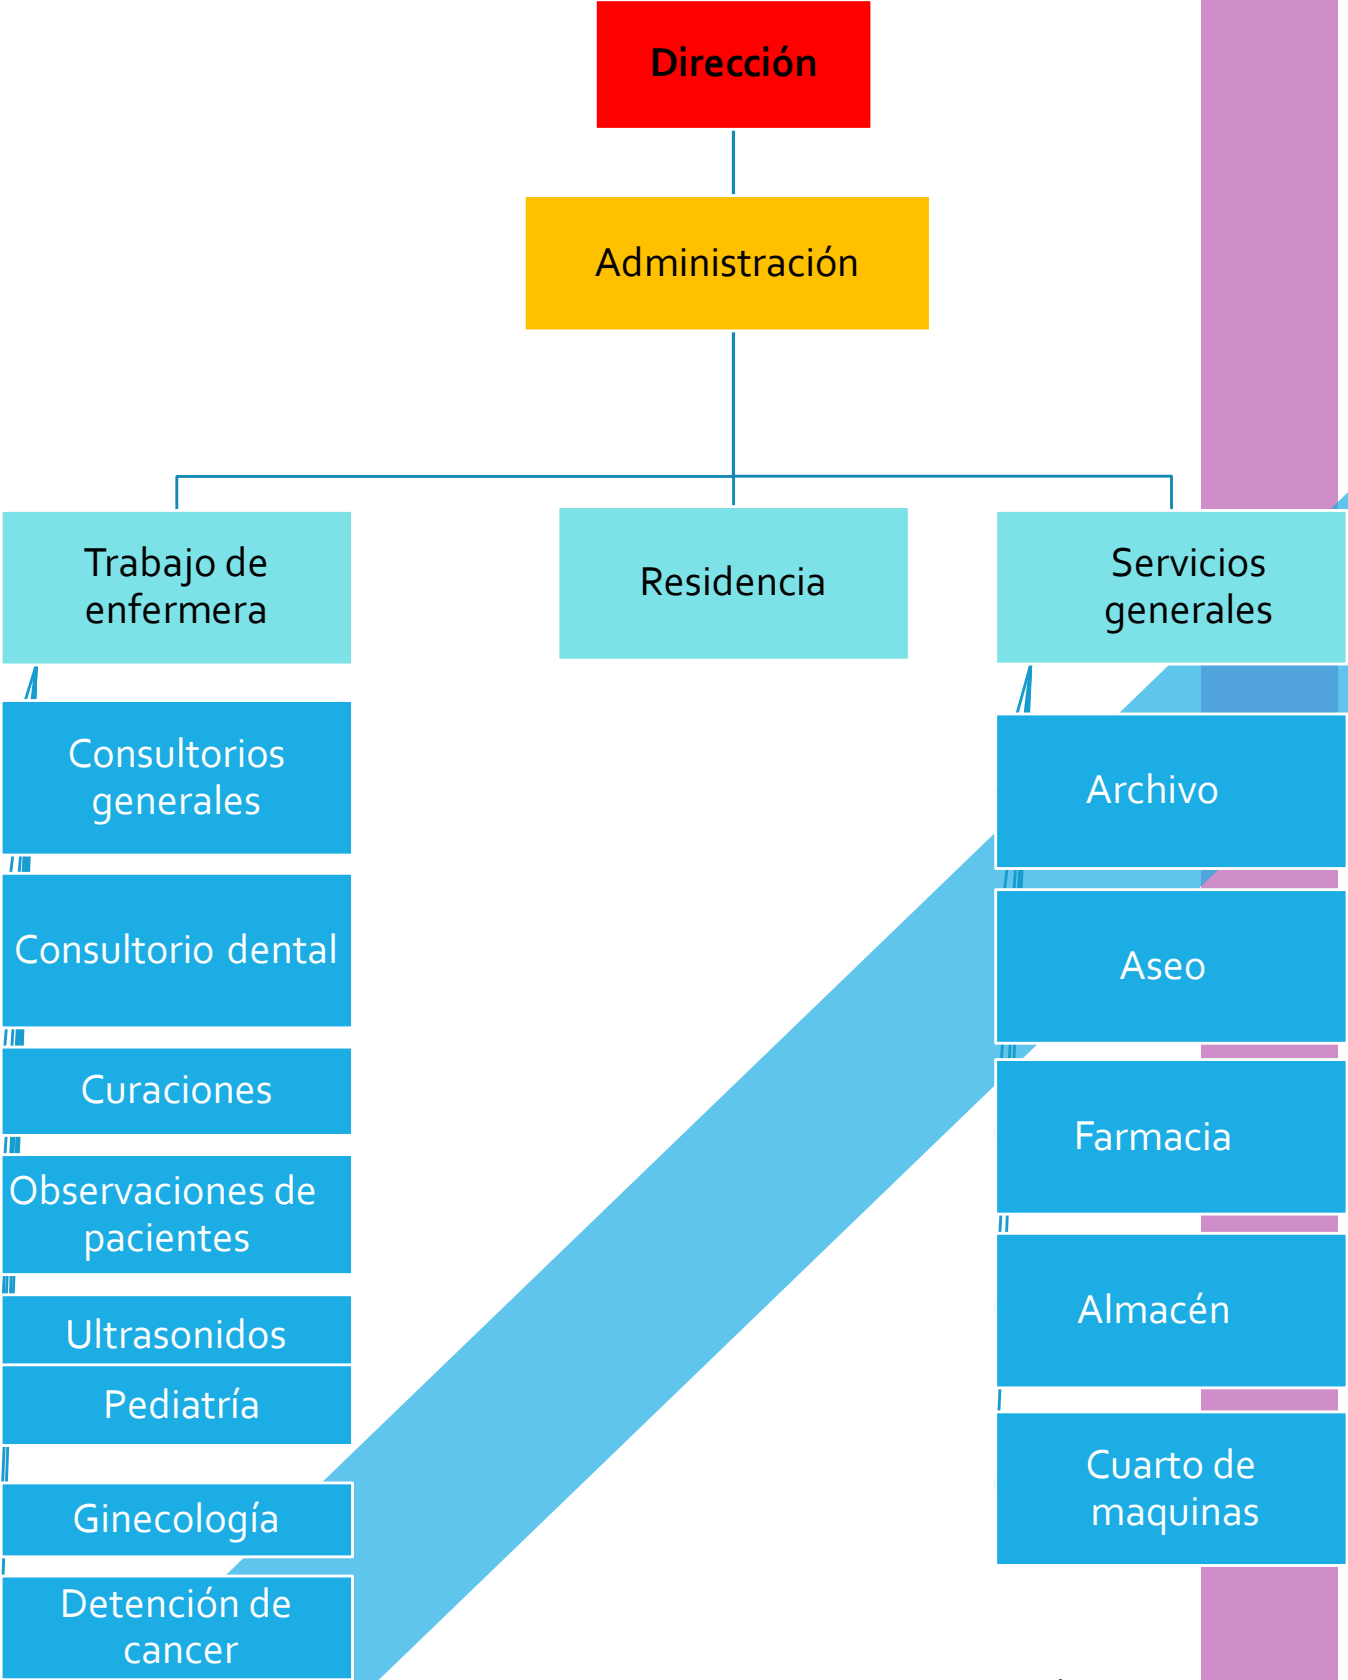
Dirección

Administración

Trabajo de enfermera

Residencia

Servicios generales

Consultorios generales

Consultorio dental

Curaciones

Observaciones de pacientes

Ultrasonidos

Pediatría

Ginecología

Detención de cancer

Archivo

Aseo

Farmacia

Almacén

Cuarto de maquinas